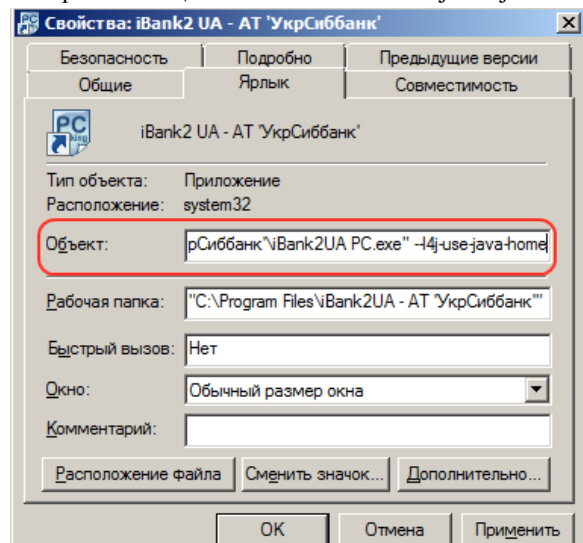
Свойства: iBank2 UA - АТ 'УкрСиббанк'

Безопасность | Подробно | Предыдущие версии
Общие | Ярлык | Совместимость

iBank2 UA - АТ 'УкрСиббанк'

Тип объекта: Приложение
Расположение: system32

Объект: рСиббанк"\iBank2UA PC.exe" -l4j-use-java-home

Рабочая папка: "C:\Program Files\iBank2UA - АТ 'УкрСиббанк'"

Быстрый вызов: Нет

Окно: Обычный размер окна

Комментарий:

Расположение файла | Сменить значок... | Дополнительно...

OK | Отмена | Применить